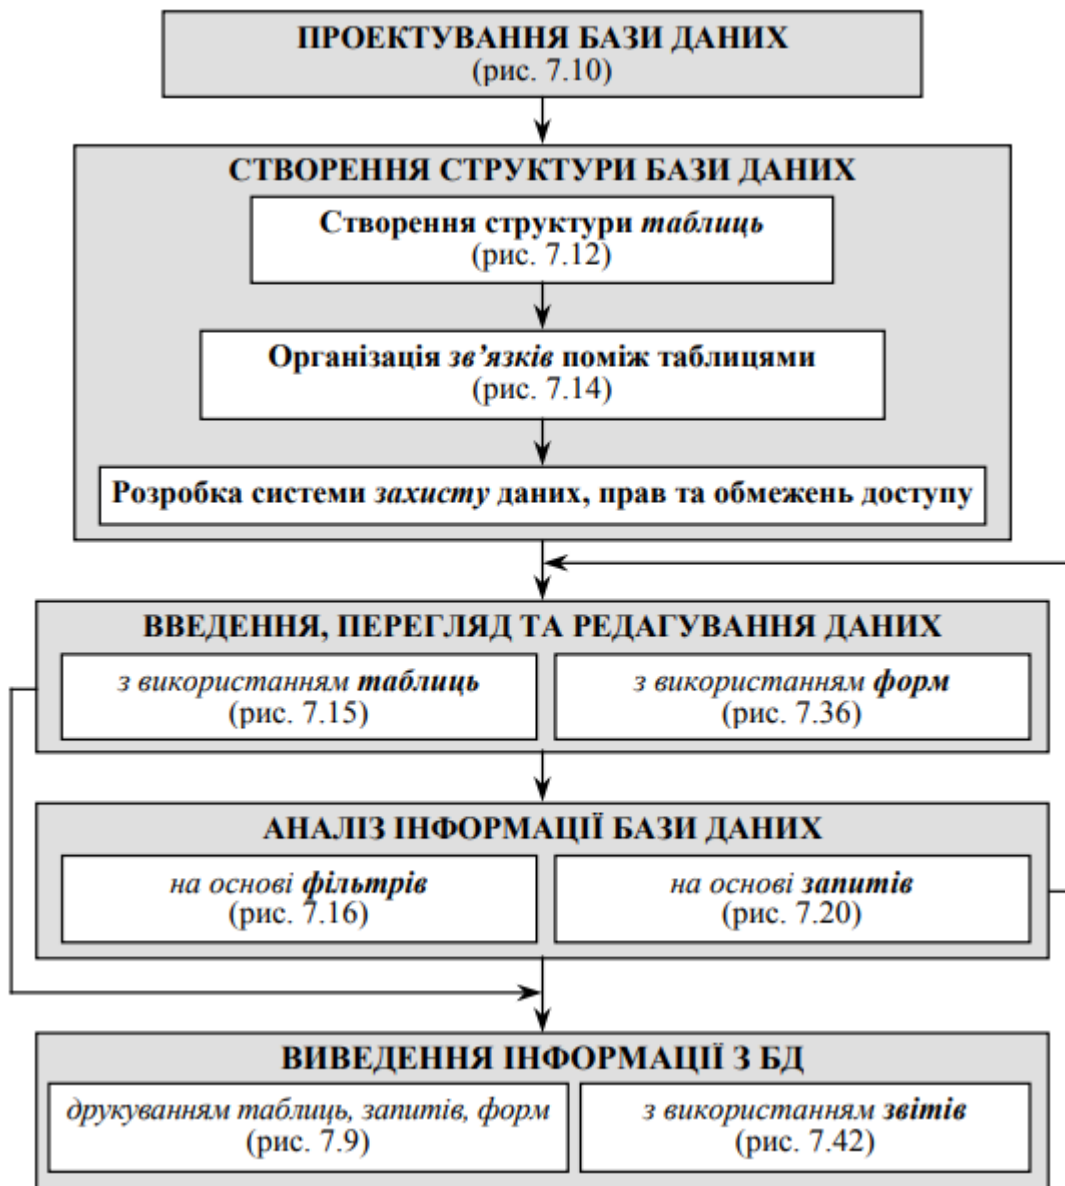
ПРОЕКТУВАННЯ БАЗИ ДАНИХ
(рис. 7.10)

СТВОРЕННЯ СТРУКТУРИ БАЗИ ДАНИХ

Створення структури *таблиць*
(рис. 7.12)

Організація *зв'язків* поміж таблицями
(рис. 7.14)

Розробка системи *захисту* даних, прав та обмежень доступу

ВВЕДЕННЯ, ПЕРЕГЛЯД ТА РЕДАГУВАННЯ ДАНИХ

*з використанням* ***таблиць***
(рис. 7.15)

*з використанням* ***форм***
(рис. 7.36)

АНАЛІЗ ІНФОРМАЦІЇ БАЗИ ДАНИХ

*на основі* ***фільтрів***
(рис. 7.16)

*на основі* ***запитів***
(рис. 7.20)

ВИВЕДЕННЯ ІНФОРМАЦІЇ З БД

*друкуванням таблиць, запитів, форм*
(рис. 7.9)

*з використанням* ***звітів***
(рис. 7.42)